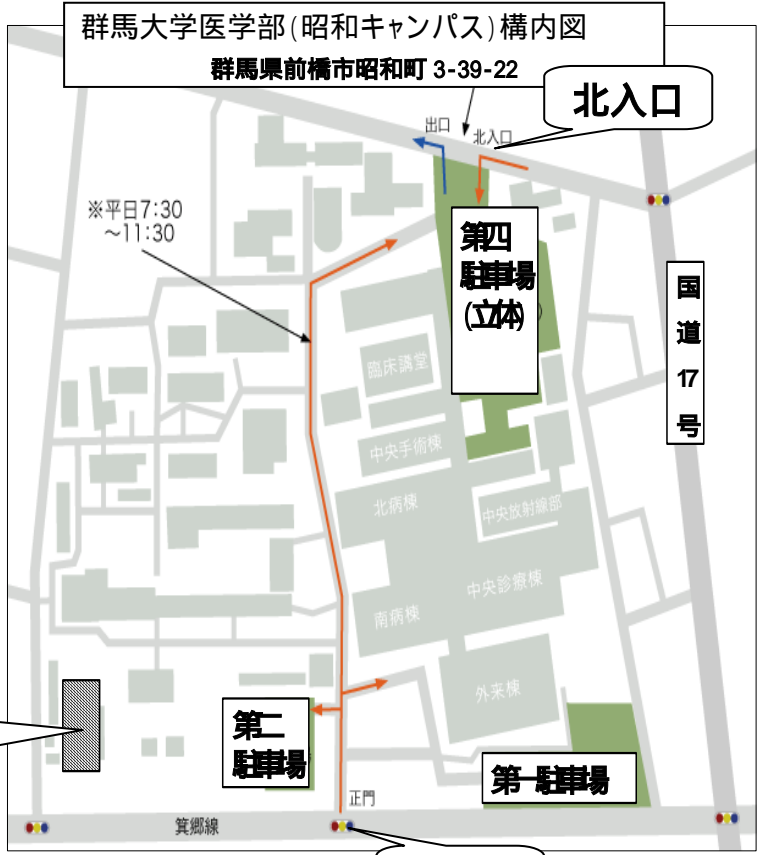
群馬大学医学部(昭和キャンパス)構内図

群馬県前橋市昭和町 3-39-22

北入口

出口

北入口

※平日7:30 ～11:30

第四 駐車場 (立体)

国 道 17 号

臨床講堂

中央手術棟

北病棟

中央放射線部

中央診療棟

南病棟

外来棟

第二 駐車場

第一駐車場

正門

箕郷線